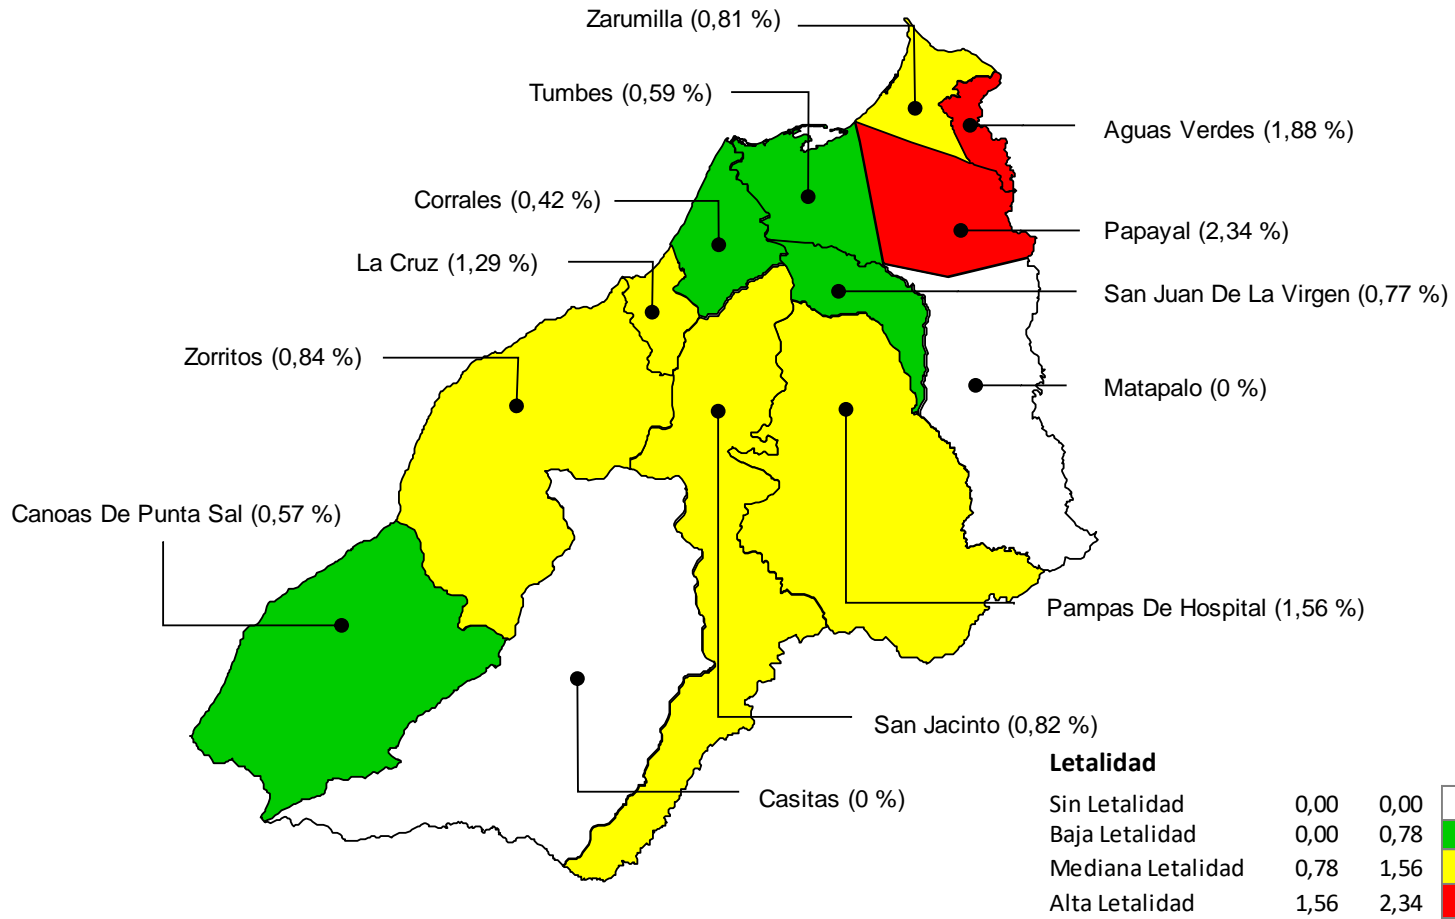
Zarumilla (0,81 %)

Tumbes (0,59 %)

Aguas Verdes (1,88 %)

Corrales (0,42 %)

Papayal (2,34 %)

La Cruz (1,29 %)

San Juan De La Virgen (0,77 %)

Zorritos (0,84 %)

Matapalo (0 %)

Canoas De Punta Sal (0,57 %)

Pampas De Hospital (1,56 %)

San Jacinto (0,82 %)

Casitas (0 %)

**Letalidad**

| | | |
|---|---|---|
| Sin Letalidad | 0,00 | 0,00 |
| Baja Letalidad | 0,00 | 0,78 |
| Mediana Letalidad | 0,78 | 1,56 |
| Alta Letalidad | 1,56 | 2,34 |